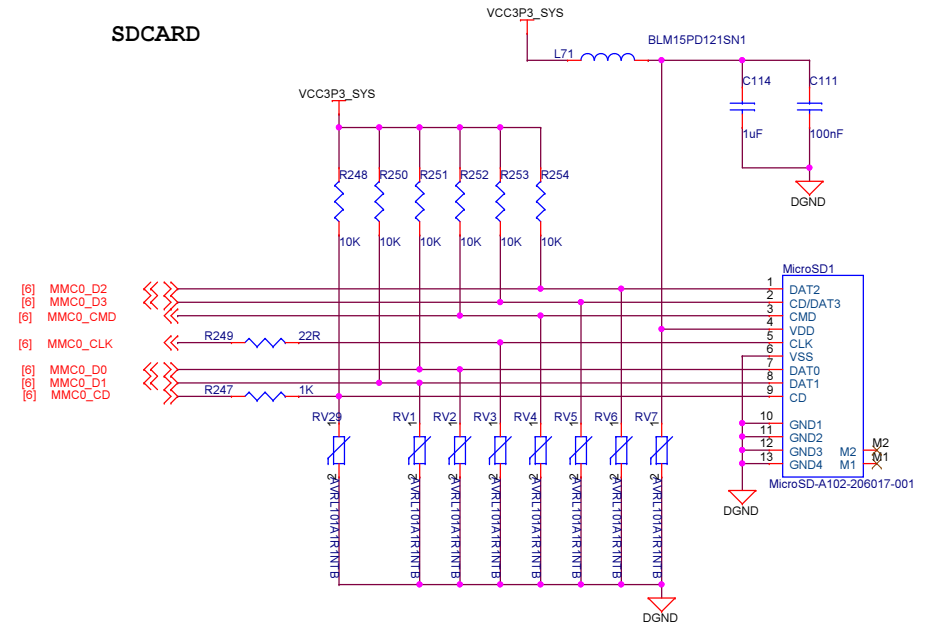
SDCARD

VCC3P3_SYS

L71 BLM15PD121SN1

C114 1uF

C111 100nF

DGND

VCC3P3_SYS

R248 10K

R250 10K

R251 10K

R252 10K

R253 10K

R254 10K

[6] MMC0_D2
[6] MMC0_D3
[6] MMC0_CMD
[6] MMC0_CLK
[6] MMC0_D0
[6] MMC0_D1
[6] MMC0_CD

R249 22R

R247 1K

MicroSD1

1 DAT2
2 CD/DAT3
3 CMD
4 VDD
5 CLK
6 VSS
7 DAT0
8 DAT1
9 CD
10 GND1
11 GND2
12 GND3
13 GND4

M2 M2
M1 M1

MicroSD-A102-206017-001

DGND

RV29 RV1 RV2 RV3 RV4 RV5 RV6 RV7

1 2

AVRL101A1R1NTB AVRL101A1R1NTB AVRL101A1R1NTB AVRL101A1R1NTB AVRL101A1R1NTB AVRL101A1R1NTB AVRL101A1R1NTB AVRL101A1R1NTB

DGND